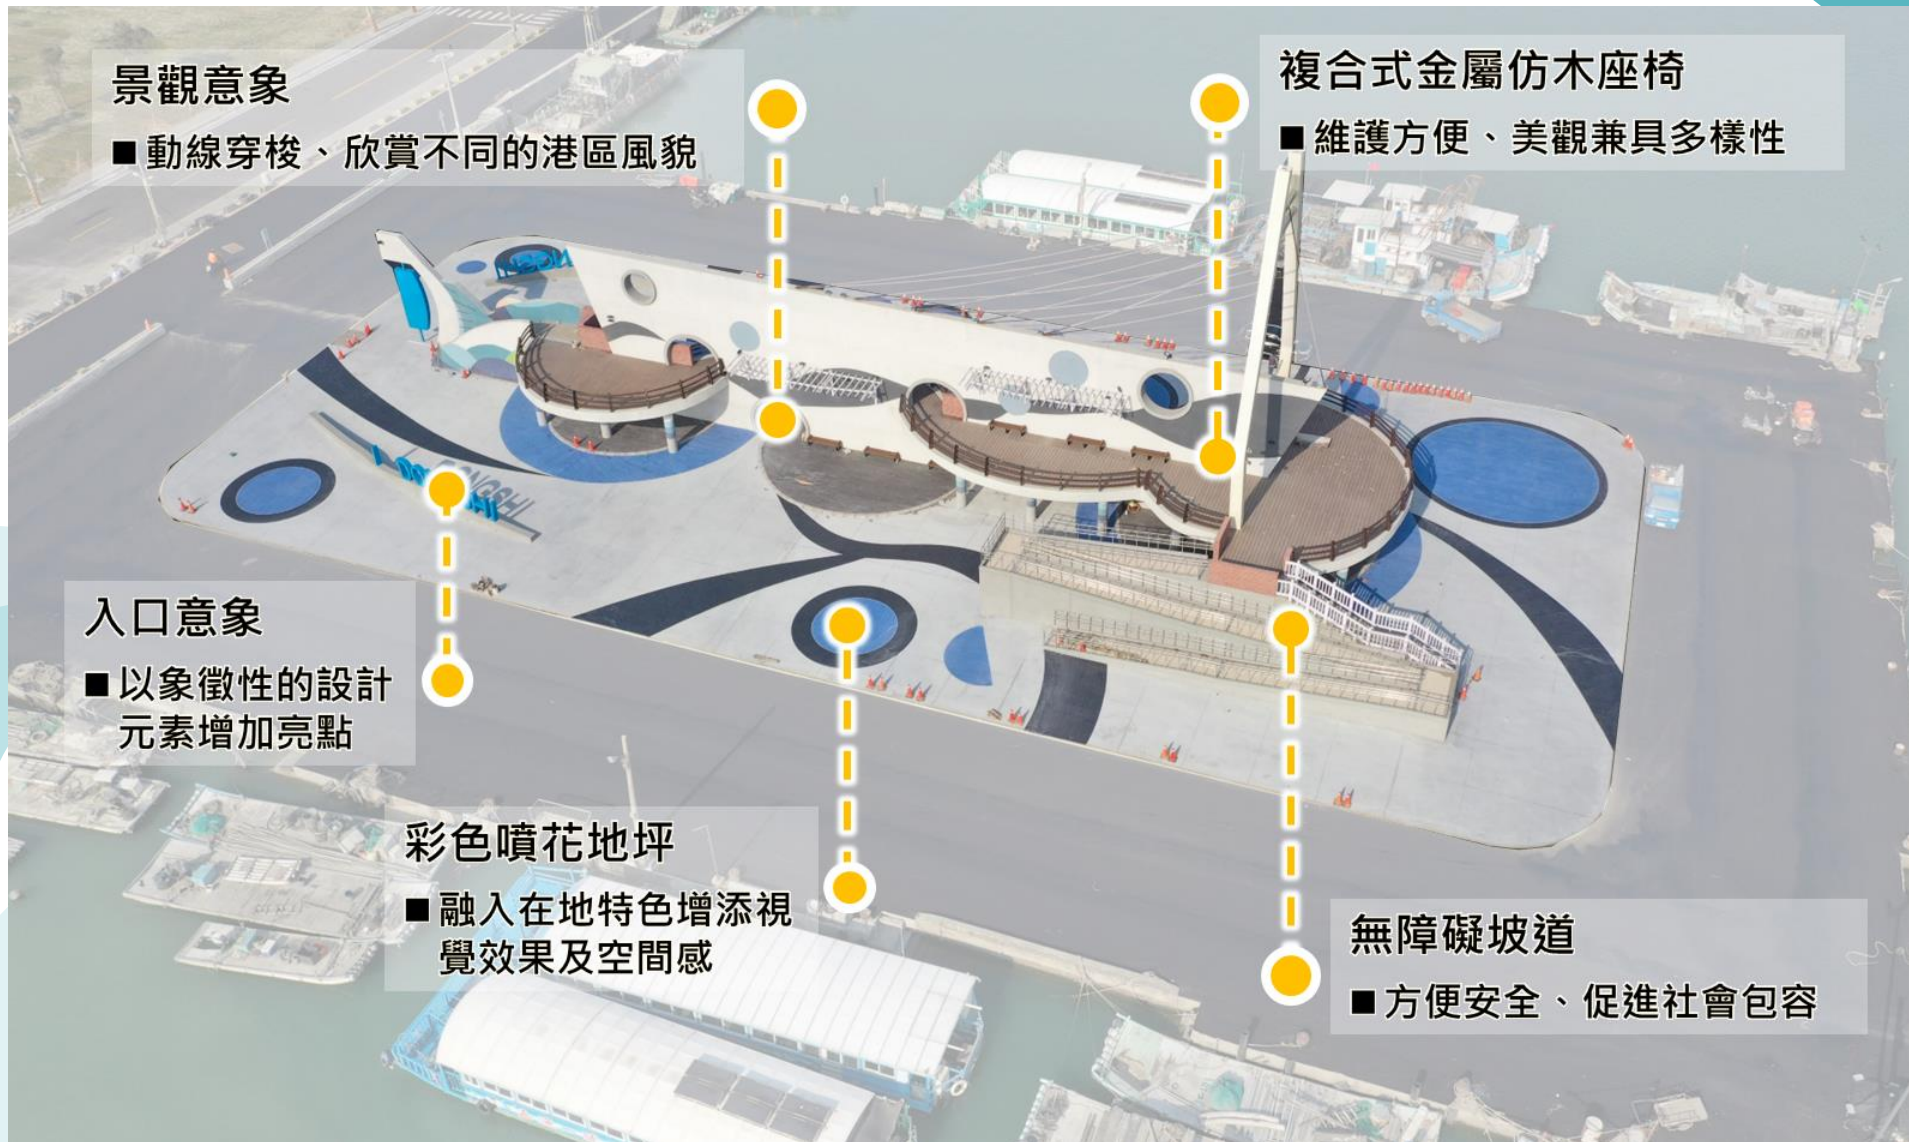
景觀意象

■動線穿梭、欣賞不同的港區風貌

複合式金屬仿木座椅

■維護方便、美觀兼具多樣性

入口意象

■以象徵性的設計元素增加亮點

彩色噴花地坪

■融入在地特色增添視覺效果及空間感

無障礙坡道

■方便安全、促進社會包容